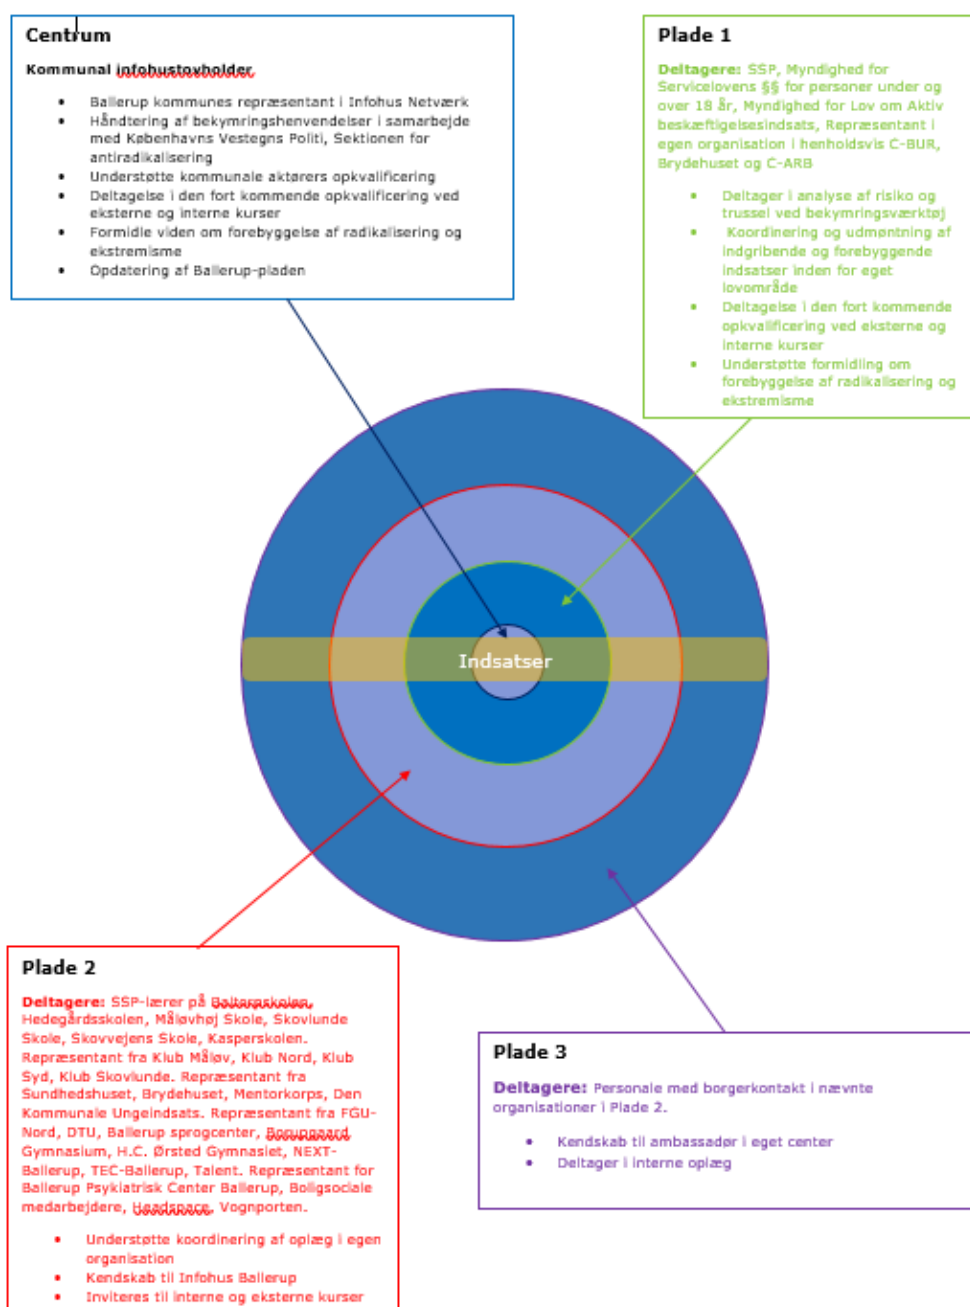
Centrum

Kommunal infohustovholder

- Ballerup kommunes repræsentant i Infohus Netværk
- Håndtering af bekymringshenvendelser i samarbejde med Københavns Vestegns Politi, Sektionen for antiradikalisering
- Understøtte kommunale aktørers opkvalificering
- Deltagelse i den fort kommende opkvalificering ved eksterne og interne kurser
- Formidle viden om forebyggelse af radikalisering og ekstremisme
- Opdatering af Ballerup-pladen

Plade 1

Deltagere: SSP, Myndighed for Servicelovens §§ for personer under og over 18 år, Myndighed for Lov om Aktiv beskæftigelsesindsats, Repræsentant i egen organisation i henholdsvis C-BUR, Brydehuset og C-ARB

- Deltager i analyse af risiko og trussel ved bekymringsværktøj
- Koordinering og udmøntning af indgribende og forebyggende indsatser inden for eget lovområde
- Deltagelse i den fort kommende opkvalificering ved eksterne og interne kurser
- Understøtte formidling om forebyggelse af radikalisering og ekstremisme

Indsatser

Plade 2

Deltagere: SSP-lærer på Baltorpskolen, Hedegårdsskolen, Måløvhøj Skole, Skovlunde Skole, Skovvejens Skole, Kasperskolen. Repræsentant fra Klub Måløv, Klub Nord, Klub Syd, Klub Skovlunde. Repræsentant fra Sundhedshuset, Brydehuset, Mentorkorps, Den Kommunale Ungeindsats. Repræsentant fra FGU-Nord, DTU, Ballerup sprogcenter, Bonusgaard Gymnasium, H.C. Ørsted Gymnasiet, NEXT-Ballerup, TEC-Ballerup, Talent. Repræsentant for Ballerup Psykiatrisk Center Ballerup, Boligsociale medarbejdere, Headspace, Vognporten.

- Understøtte koordinering af oplæg i egen organisation
- Kendskab til Infohus Ballerup
- Inviteres til interne og eksterne kurser

Plade 3

Deltagere: Personale med borgerkontakt i nævnte organisationer i Plade 2.

- Kendskab til ambassadør i eget center
- Deltager i interne oplæg